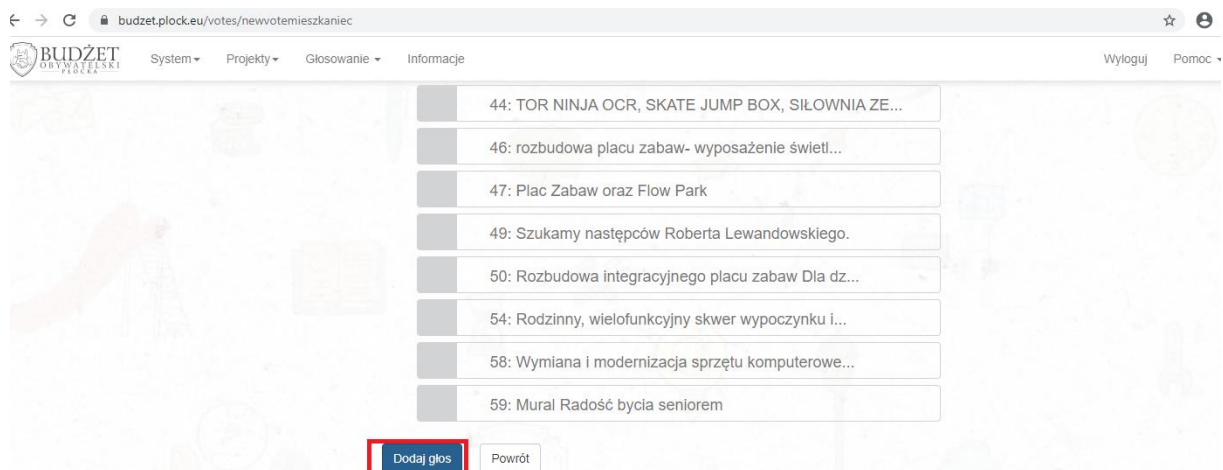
budzet.plock.eu/votes/newvotemieszkaniec

BUDŻET OBYWATELSKI PŁOCKA

System ▾ Projekty ▾ Głosowanie ▾ Informacje

Wyloguj Pomoc ▾

44: TOR NINJA OCR, SKATE JUMP BOX, SIŁOWNIA ZE...

46: rozbudowa placu zabaw- wyposażenie świetl...

47: Plac Zabaw oraz Flow Park

49: Szukamy następców Roberta Lewandowskiego.

50: Rozbudowa integracyjnego placu zabaw Dla dz...

54: Rodzinny, wielofunkcyjny skwer wypoczynku i...

58: Wymiana i modernizacja sprzętu komputerowe...

59: Mural Radość bycia seniorem

Dodaj głos Powrót